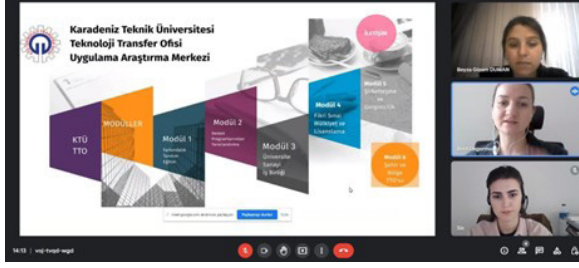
Karadeniz Teknik Üniversitesi
Teknoloji Transfer Ofisi
Uygulama Araştırma Merkezi

İLETİŞİM

KTÜ TTO

MODÜLLER

Modül 1
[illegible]

Modül 2
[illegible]

Modül 3
Üniversite Sanayi İş Birliği

Modül 4
Fikri Sınai Mülkiyet ve Lisanslama

Modül 5
Şirketleşme ve Girişimcilik

Modül 6
Şehir ve Bölge TTO'su

Beyza Güzem DURAN

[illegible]

Paylaşmayı durdur

Gizle

14:13 | vxj-tvqd-wgd